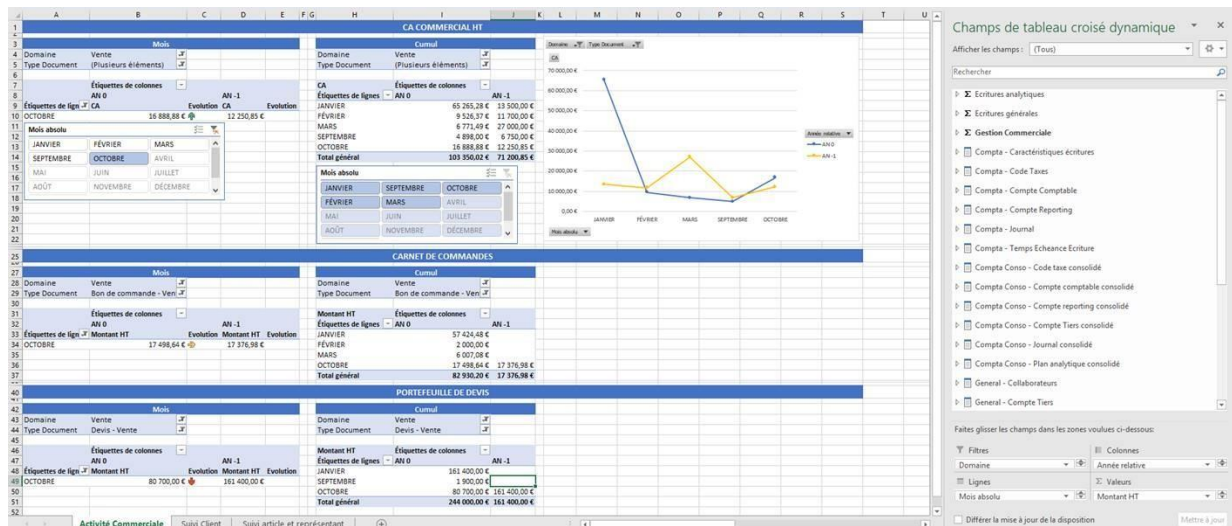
A B C D E F G H I J K L M N O P Q R S T U

CA COMMERCIAL HT

Mois

| Domaine | Vente |
|---|---|
| Type Document | (Plusieurs éléments) |

| | Étiquettes de colonnes | | | |
|---|---|---|---|---|
| | AN 0 | | AN -1 | |
| Étiquettes de lign | CA | Evolution | CA | Evolution |
| OCTOBRE | 16 888,88 € | | 12 250,85 € | |

Mois absolu

| JANVIER | FÉVRIER | MARS |
|---|---|---|
| SEPTEMBRE | OCTOBRE | AVRIL |
| MAI | JUIN | JUILLET |
| AOÛT | NOVEMBRE | DÉCEMBRE |

Cumul

| Domaine | Vente |
|---|---|
| Type Document | (Plusieurs éléments) |

| CA | Étiquettes de colonnes | |
|---|---|---|
| Étiquettes de lignes | AN 0 | AN -1 |
| JANVIER | 65 265,28 € | 13 500,00 € |
| FÉVRIER | 9 526,37 € | 11 700,00 € |
| MARS | 6 771,49 € | 27 000,00 € |
| SEPTEMBRE | 4 898,00 € | 6 750,00 € |
| OCTOBRE | 16 888,88 € | 12 250,85 € |
| Total général | 103 350,02 € | 71 200,85 € |

Mois absolu

| JANVIER | SEPTEMBRE | OCTOBRE |
|---|---|---|
| FÉVRIER | MARS | AVRIL |
| MAI | JUIN | JUILLET |
| AOÛT | NOVEMBRE | DÉCEMBRE |

Domaine Type Document
CA
70 000,00 €
60 000,00 €
50 000,00 €
40 000,00 €
30 000,00 €
20 000,00 €
10 000,00 €
0,00 €
JANVIER FÉVRIER MARS SEPTEMBRE OCTOBRE
Année relative
AN 0
AN -1
Mois absolu

CARNET DE COMMANDES

Mois

| Domaine | Vente |
|---|---|
| Type Document | Bon de commande - Ven |

| | Étiquettes de colonnes | | | |
|---|---|---|---|---|
| | AN 0 | | AN -1 | |
| Étiquettes de lign | Montant HT | Evolution | Montant HT | Evolution |
| OCTOBRE | 17 498,64 € | | 17 376,98 € | |

Cumul

| Domaine | Vente |
|---|---|
| Type Document | Bon de commande - Ven |

| Montant HT | Étiquettes de colonnes | |
|---|---|---|
| Étiquettes de lignes | AN 0 | AN -1 |
| JANVIER | 57 424,48 € | |
| FÉVRIER | 2 000,00 € | |
| MARS | 6 007,08 € | |
| OCTOBRE | 17 498,64 € | 17 376,98 € |
| Total général | 82 930,20 € | 17 376,98 € |

PORTEFEUILLE DE DEVIS

Mois

| Domaine | Vente |
|---|---|
| Type Document | Devis - Vente |

| | Étiquettes de colonnes | | | |
|---|---|---|---|---|
| | AN 0 | | AN -1 | |
| Étiquettes de lign | Montant HT | Evolution | Montant HT | Evolution |
| OCTOBRE | 80 700,00 € | | 161 400,00 € | |

Cumul

| Domaine | Vente |
|---|---|
| Type Document | Devis - Vente |

| Montant HT | Étiquettes de colonnes | |
|---|---|---|
| Étiquettes de lignes | AN 0 | AN -1 |
| JANVIER | 161 400,00 € | |
| SEPTEMBRE | 1 900,00 € | |
| OCTOBRE | 80 700,00 € | 161 400,00 € |
| Total général | 244 000,00 € | 161 400,00 € |

Activité Commerciale | Suivi Client | Suivi article et représentant

Champs de tableau croisé dynamique
Afficher les champs : (Tous)
Rechercher
Σ Ecritures analytiques
Σ Ecritures générales
Σ Gestion Commerciale
Compta - Caractéristiques écritures
Compta - Code Taxes
Compta - Compte Comptable
Compta - Compte Reporting
Compta - Journal
Compta - Temps Echeance Ecriture
Compta Conso - Code taxe consolidé
Compta Conso - Compte comptable consolidé
Compta Conso - Compte reporting consolidé
Compta Conso - Compte Tiers consolidé
Compta Conso - Journal consolidé
Compta Conso - Plan analytique consolidé
General - Collaborateurs
General - Compte Tiers
Faites glisser les champs dans les zones voulues ci-dessous :
Filtres
Domaine
Colonnes
Année relative
Lignes
Mois absolu
Σ Valeurs
Montant HT
Différer la mise à jour de la disposition
Mettre à jour